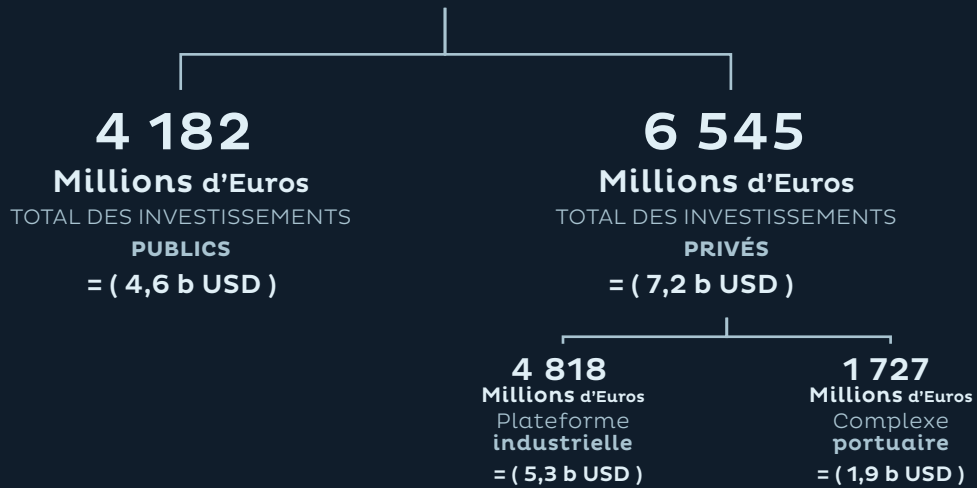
4 182
Millions d'Euros
TOTAL DES INVESTISSEMENTS
PUBLICS
= ( 4,6 b USD )

6 545
Millions d'Euros
TOTAL DES INVESTISSEMENTS
PRIVÉS
= ( 7,2 b USD )

4 818
Millions d'Euros
Plateforme
industrielle
= ( 5,3 b USD )

1 727
Millions d'Euros
Complexe
portuaire
= ( 1,9 b USD )